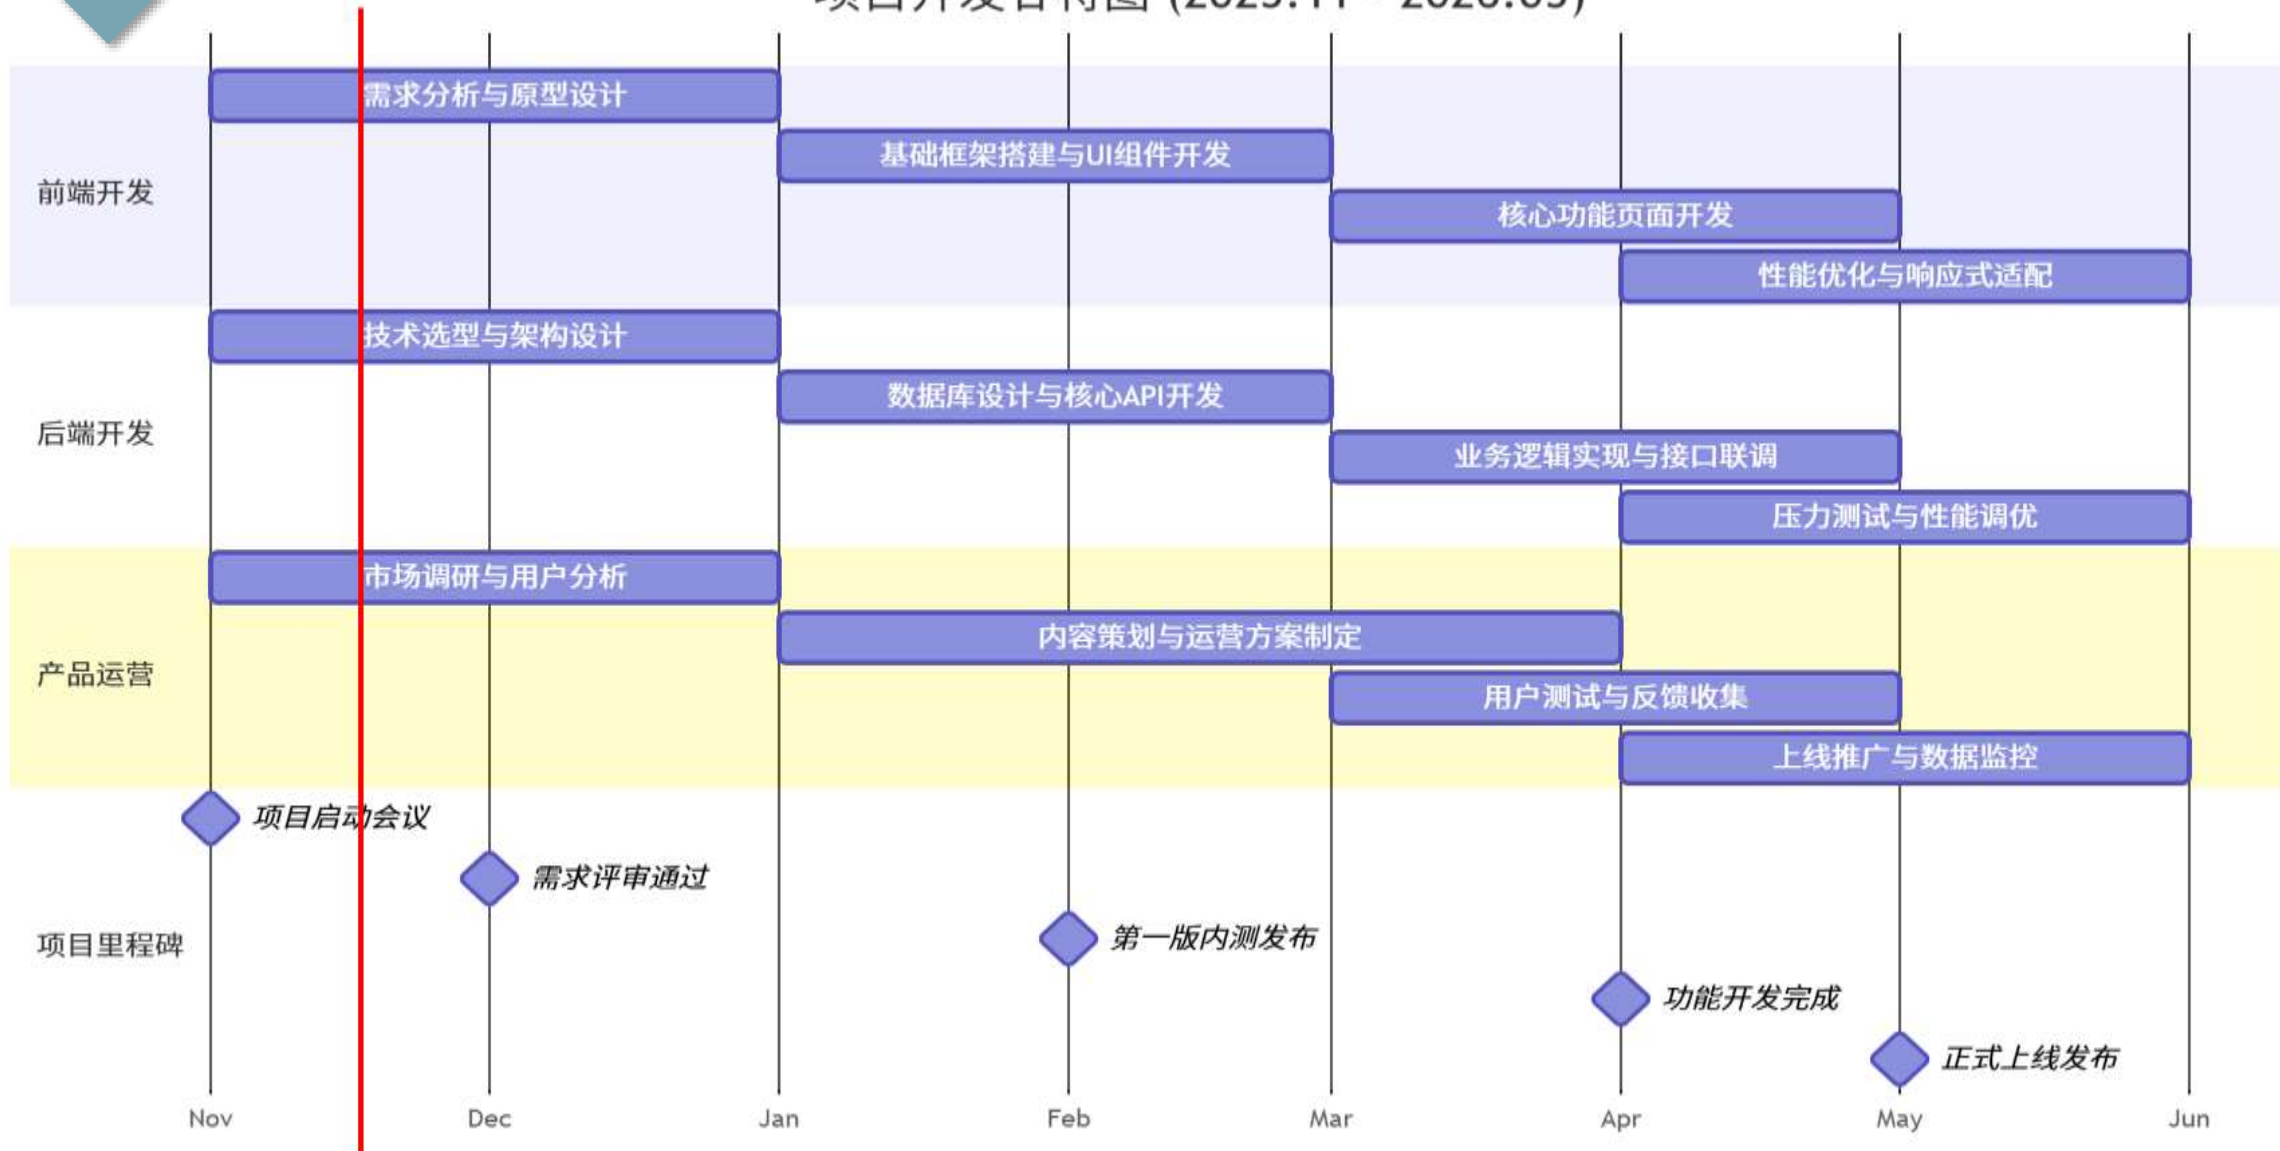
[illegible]

前端开发

需求分析与原型设计

基础框架搭建与UI组件开发

核心功能页面开发

性能优化与响应式适配

后端开发

技术选型与架构设计

数据库设计与核心API开发

业务逻辑实现与接口联调

压力测试与性能调优

产品运营

市场调研与用户分析

内容策划与运营方案制定

用户测试与反馈收集

上线推广与数据监控

项目里程碑

项目启动会议

需求评审通过

第一版内测发布

功能开发完成

正式上线发布

Nov Dec Jan Feb Mar Apr May Jun